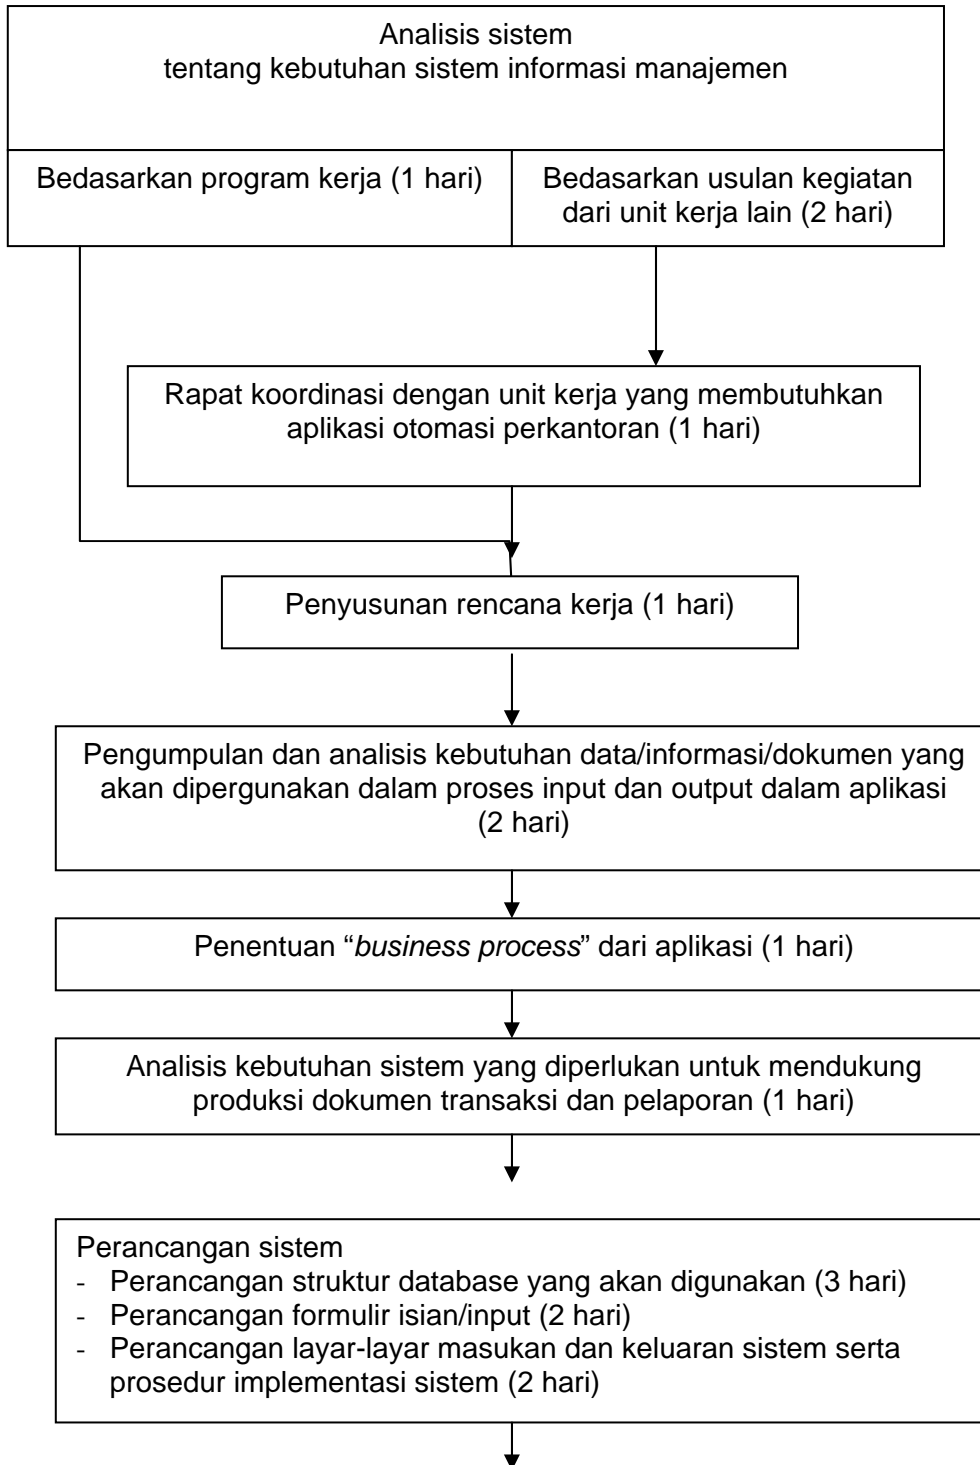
Analisis sistem
tentang kebutuhan sistem informasi manajemen

Bedasarkan program kerja (1 hari)

Bedasarkan usulan kegiatan dari unit kerja lain (2 hari)

Rapat koordinasi dengan unit kerja yang membutuhkan aplikasi otomasi perkantoran (1 hari)

Penyusunan rencana kerja (1 hari)

Pengumpulan dan analisis kebutuhan data/informasi/dokumen yang akan dipergunakan dalam proses input dan output dalam aplikasi (2 hari)

Penentuan "*business process*" dari aplikasi (1 hari)

Analisis kebutuhan sistem yang diperlukan untuk mendukung produksi dokumen transaksi dan pelaporan (1 hari)

Perancangan sistem
- Perancangan struktur database yang akan digunakan (3 hari)
- Perancangan formulir isian/input (2 hari)
- Perancangan layar-layar masukan dan keluaran sistem serta prosedur implementasi sistem (2 hari)